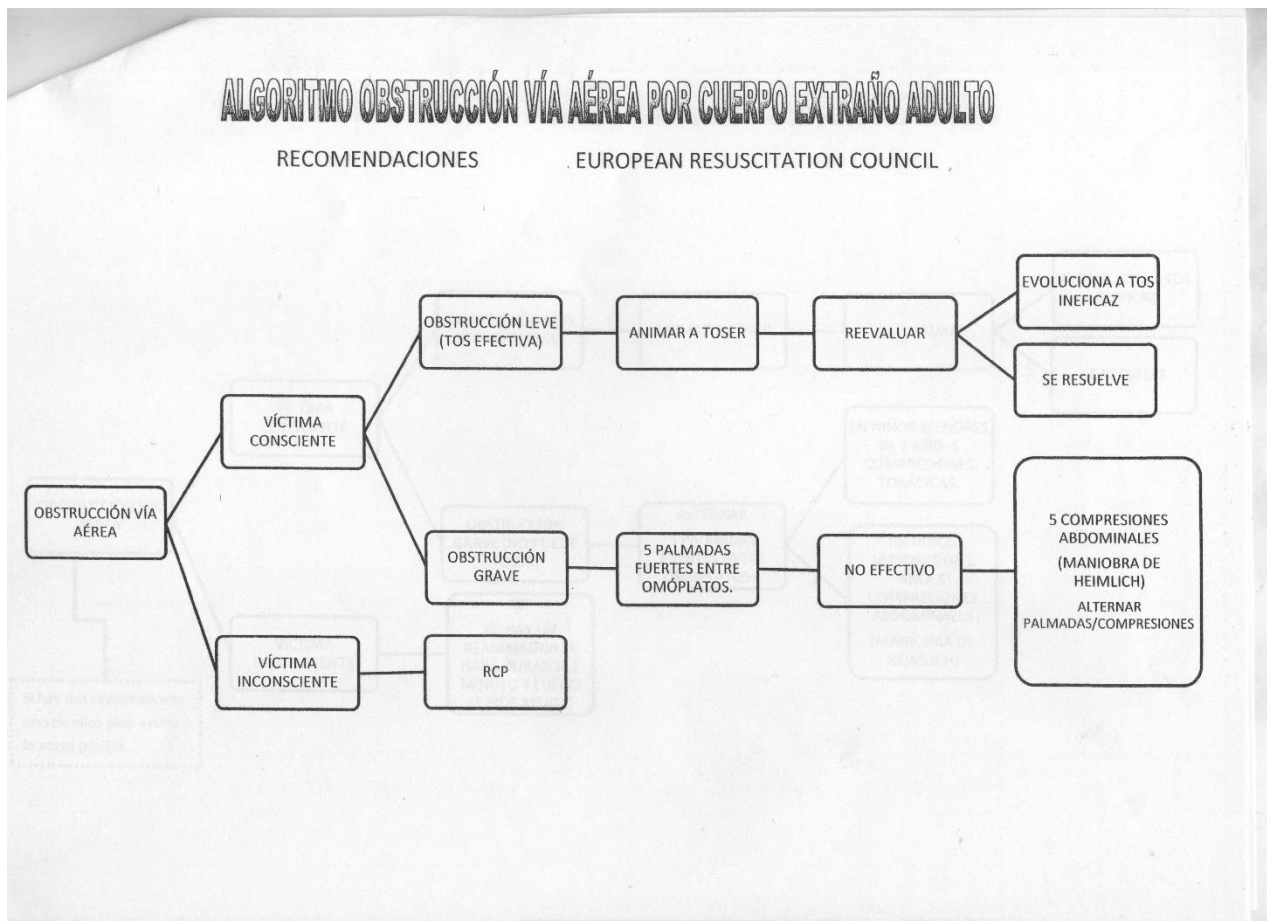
ALGORITMO OBSTRUCCIÓN VÍA AÉREA POR CUERPO EXTRAÑO ADULTO

RECOMENDACIONES EUROPEAN RESUSCITATION COUNCIL

OBSTRUCCIÓN VÍA AÉREA

VÍCTIMA CONSCIENTE

VÍCTIMA INCONSCIENTE

OBSTRUCCIÓN LEVE (TOS EFECTIVA)

OBSTRUCCIÓN GRAVE

RCP

ANIMAR A TOSER

REEVALUAR

EVOLUCIONA A TOS INEFICAZ

SE RESUELVE

5 PALMADAS FUERTES ENTRE OMÓPLATOS.

NO EFECTIVO

5 COMPRESIONES ABDOMINALES (MANIOBRA DE HEIMLICH)

ALTERNAR PALMADAS/COMPRESIONES